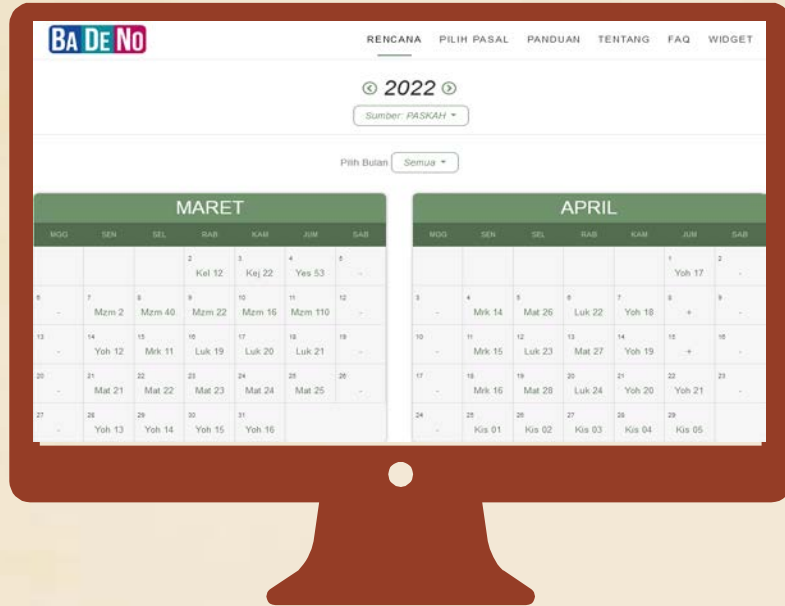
BA DE NO

RENCANA PILIH PASAL PANDUAN TENTANG FAQ WIDGET

2022

Sumber: PASKAH

Pilih Bulan Semua

MARET

| MGG | SEN | SEL | RAB | KAM | JUM | SAB |
|---|---|---|---|---|---|---|
| | | | 2 Kel 12 | 3 Kej 22 | 4 Yes 53 | 5 - |
| 6 | 7 Mzm 2 | 8 Mzm 40 | 9 Mzm 22 | 10 Mzm 16 | 11 Mzm 110 | 12 - |
| 13 - | 14 Yoh 12 | 15 Mrk 11 | 16 Luk 19 | 17 Luk 20 | 18 Luk 21 | 19 - |
| 20 - | 21 Mat 21 | 22 Mat 22 | 23 Mat 23 | 24 Mat 24 | 25 Mat 25 | 26 - |
| 27 - | 28 Yoh 13 | 29 Yoh 14 | 30 Yoh 15 | 31 Yoh 16 | | |

APRIL

| MGG | SEN | SEL | RAB | KAM | JUM | SAB |
|---|---|---|---|---|---|---|
| | | | | | 1 Yoh 17 | 2 - |
| 3 - | 4 Mrk 14 | 5 Mat 26 | 6 Luk 22 | 7 Yoh 18 | 8 + | 9 - |
| 10 - | 11 Mrk 15 | 12 Luk 23 | 13 Mat 27 | 14 Yoh 19 | 15 + | 16 - |
| 17 - | 18 Mrk 16 | 19 Mat 28 | 20 Luk 24 | 21 Yoh 20 | 22 Yoh 21 | 23 - |
| 24 - | 25 Kis 01 | 26 Kis 02 | 27 Kis 03 | 28 Kis 04 | 29 Kis 05 | |